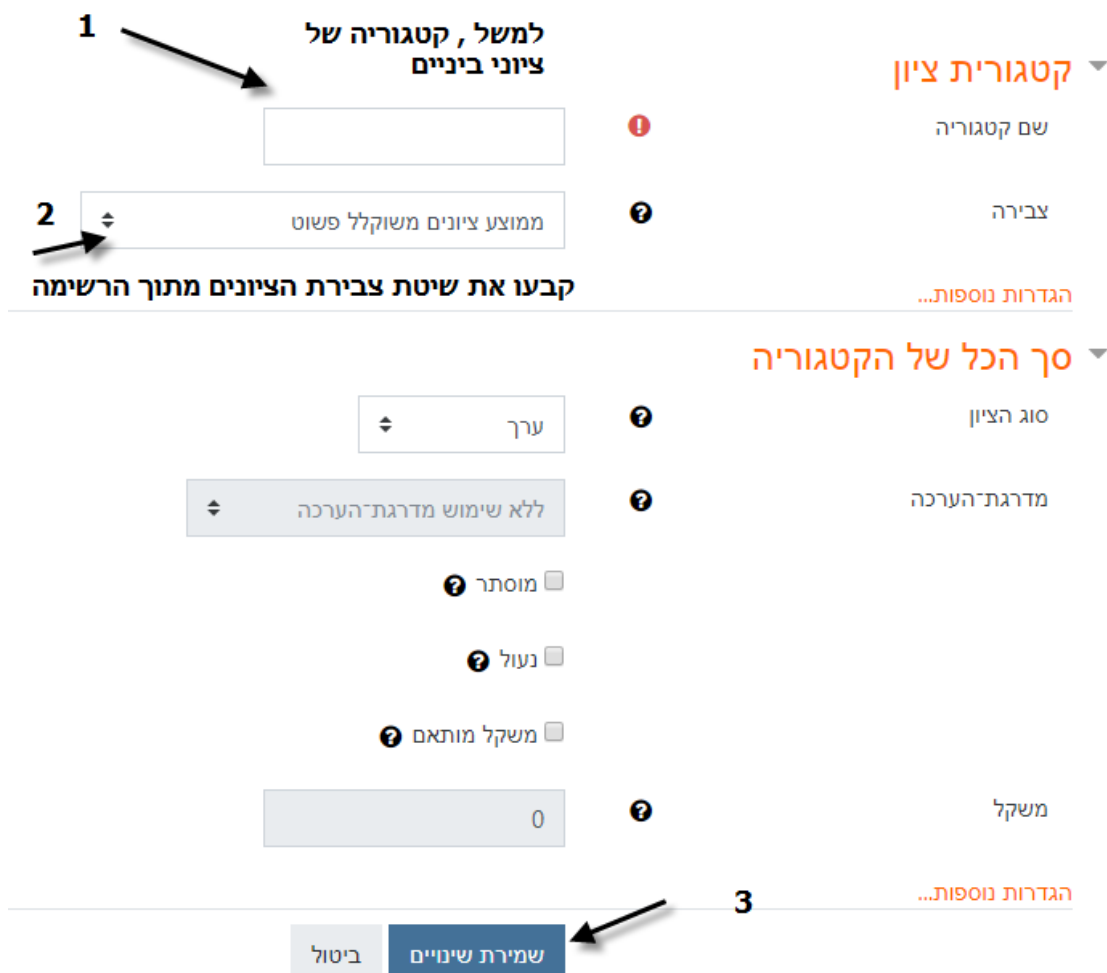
1

למשל , קטגוריה של ציוני ביניים

קטגורית ציון

שם קטגוריה

2

צבירה

ממוצע ציונים משוקלל פשוט

קבעו את שיטת צבירת הציונים מתוך הרשימה

הגדרות נוספות...

סך הכל של הקטגוריה

סוג הציון

ערך

מדרגת־הערכה

ללא שימוש מדרגת־הערכה

מוסתר

נעול

משקל מותאם

משקל

0

הגדרות נוספות...

3

שמירת שינויים

ביטול